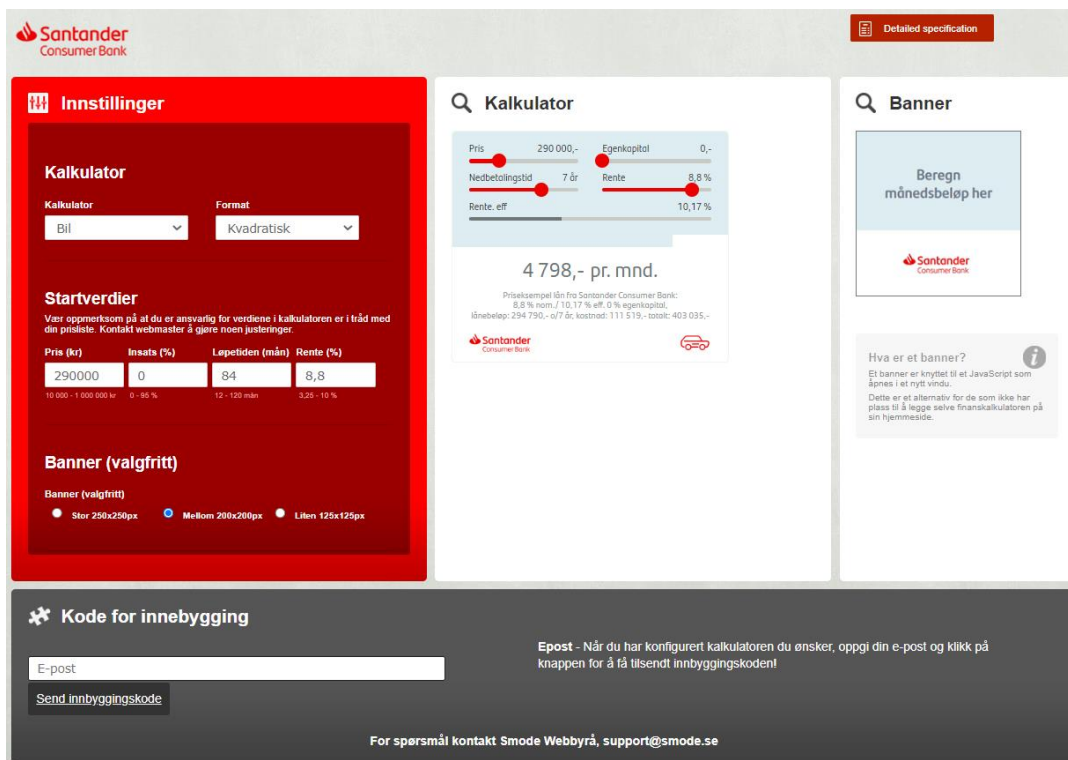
Santander
Consumer Bank

Detailed specification

Innstillinger

Kalkulator

Kalkulator
Bil

Format
Kvadratisk

Startverdier

Vær oppmerksom på at du er ansvarlig for verdiene i kalkulatoren er i tråd med din prisliste. Kontakt webmaster å gjøre noen justeringer.

Pris (kr)
290000
10 000 - 1 000 000 kr

Insats (%)
0
0 - 95 %

Løpetiden (mån)
84
12 - 120 mån

Rente (%)
8,8
3,25 - 10 %

Banner (valgfritt)

Banner (valgfritt)
Stor 250x250px
Mellom 200x200px
Liten 125x125px

Kalkulator

Pris 290 000,-
Egenkapital 0,-
Nedbetalingstid 7 år
Rente 8,8 %
Rente. eff 10,17 %

4 798,- pr. mnd.

Priseksempel lån fra Santander Consumer Bank: 8,8 % nom./ 10,17 % eff. 0 % egenkapital, lånebeløp: 294 790,- o/7 år, kostnad: 111 519,- totalt: 403 035,-

Santander
Consumer Bank

Banner

Beregn månedsbeløp her

Santander
Consumer Bank

Hva er et banner?
Et banner er knyttet til et JavaScript som åpnes i et nytt vindu.
Dette er et alternativ for de som ikke har plass til å legge selve finanskalkulatoren på sin hjemmeside.

Kode for innebygging

E-post
Send innbyggingskode

Epost - Når du har konfigurert kalkulatoren du ønsker, oppgi din e-post og klikk på knappen for å få tilsendt innbyggingskoden!

For spørsmål kontakt Smode Webbyrå, support@smode.se